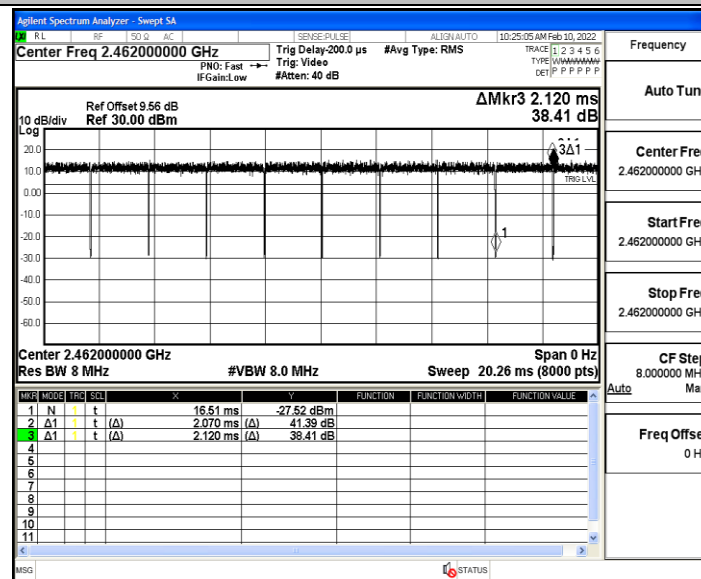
Agilent Spectrum Analyzer - Swept SA

RL RF 50 Ω AC SENSE:PULSE ALIGN AUTO 10:25:05 AM Feb 10, 2022

Center Freq 2.462000000 GHz

PNO: Fast IFGain:Low

Trig Delay-200.0 µs Trig: Video #Atten: 40 dB

#Avg Type: RMS

TRACE 1 2 3 4 5 6 TYPE WWWWWW DET P P P P P P

Frequency

Ref Offset 9.56 dB
10 dB/div Ref 30.00 dBm
Log

ΔMkr3 2.120 ms
38.41 dB

20.0
10.0
0.00
-10.0
-20.0
-30.0
-40.0
-50.0
-60.0

3Δ1
TRIG LVL
1

Center 2.462000000 GHz
Res BW 8 MHz
#VBW 8.0 MHz
Span 0 Hz
Sweep 20.26 ms (8000 pts)

| MKR | MODE | TRC | SCL | X | | Y | FUNCTION | FUNCTION WIDTH | FUNCTION VALUE |
|---|---|---|---|---|---|---|---|---|---|
| 1 | N | 1 | t | | 16.51 ms | -27.52 dBm | | | |
| 2 | Δ1 | 1 | t | (Δ) | 2.070 ms | (Δ) 41.39 dB | | | |
| 3 | Δ1 | 1 | t | (Δ) | 2.120 ms | (Δ) 38.41 dB | | | |
| 4 | | | | | | | | | |
| 5 | | | | | | | | | |
| 6 | | | | | | | | | |
| 7 | | | | | | | | | |
| 8 | | | | | | | | | |
| 9 | | | | | | | | | |
| 10 | | | | | | | | | |
| 11 | | | | | | | | | |

Auto Tun

Center Fre
2.462000000 GH

Start Fre
2.462000000 GH

Stop Fre
2.462000000 GH

CF Ste
8.000000 MH
Auto Ma

Freq Offse
0 H

MSG STATUS